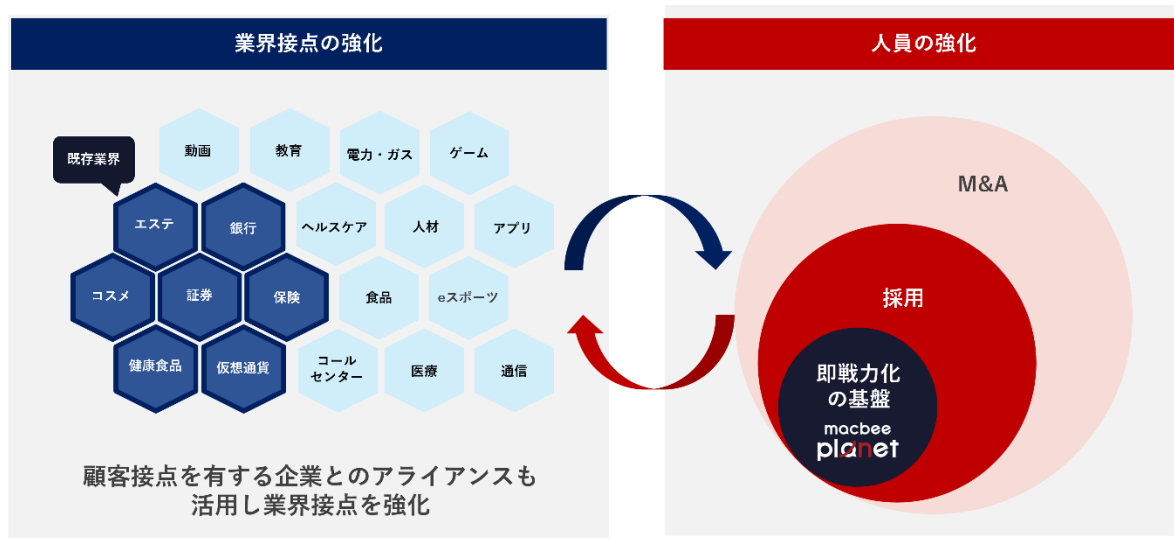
業界接点の強化

既存業界

動画
教育
電力・ガス
ゲーム
エステ
銀行
ヘルスケア
人材
アプリ
コスメ
証券
保険
食品
eスポーツ
健康食品
仮想通貨
コールセンター
医療
通信

顧客接点を有する企業とのアライアンスも活用し業界接点を強化

人員の強化

M&A

採用

即戦力化の基盤

macbee planet